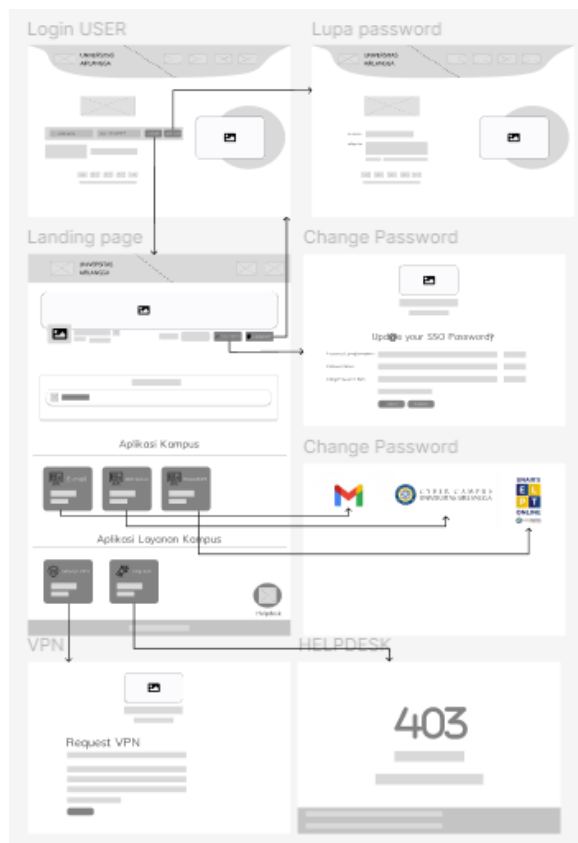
Login USER

UNIVERSITAS AIRLANGGA

Lupa password

UNIVERSITAS AIRLANGGA

Landing page

UNIVERSITAS AIRLANGGA

Change Password

Update your SSO Password?

Aplikasi Kampus

Change Password

CYBER CAMPUS UNIVERSITAS AIRLANGGA

SMART ELPT ONLINE

Aplikasi Layanan Kampus

Helpdesk

VPN

Request VPN

HELPDESK

403